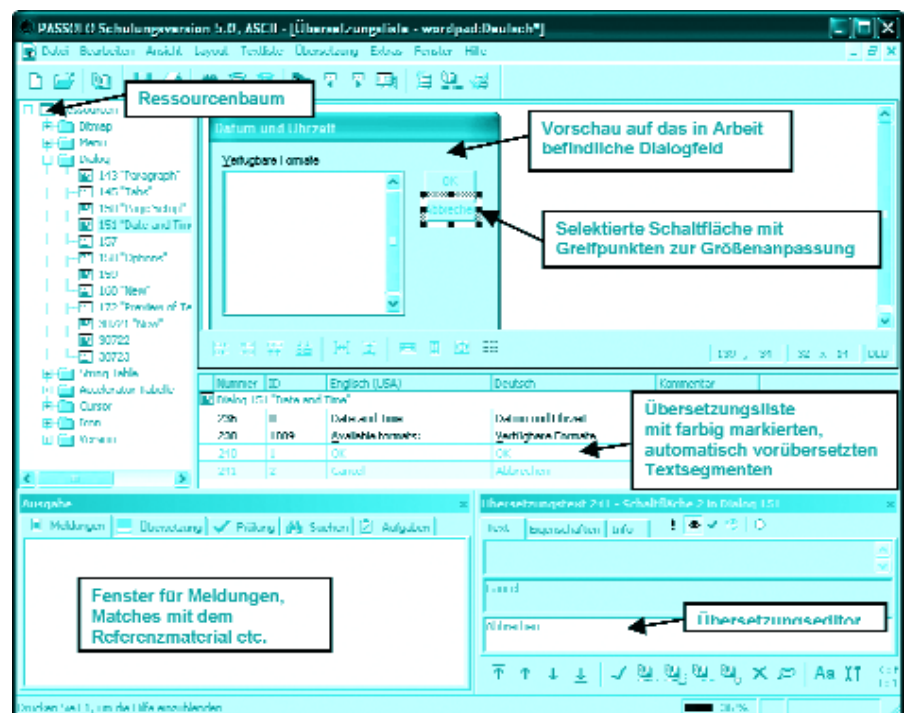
PASSOLO Schulungsversion 5.0, ASCII - [Übersetzungsliste - wordpad:Deutsch*]

Datei Bearbeiten Ansicht Layout Textliste Übersetzung Extras Fenster Hilfe

Ressourcenbaum

Bitmap
Menu
Dialog
143 "Paragraph"
145 "Tabs"
150 "Page Setup"
151 "Date and Time"
157
158 "Options"
159
160 "New"
172 "Preview of Te
30721 "New"
30722
30723
String Table
Accelerator Table
Cursor
Icon
Version

Datum und Uhrzeit

Verfügbare Formate:

OK

Abbrechen

Vorschau auf das in Arbeit befindliche Dialogfeld

Selektierte Schaltfläche mit Greifpunkten zur Größenanpassung

150 , 91 | 32 x 14 | OLD

| Nummer | ID | Englisch (USA) | Deutsch | Kommentar |
|---|---|---|---|---|
| Dialog 151 "Date and Time" | | | | |
| 20b | | Date and Time | Datum und Uhrzeit | |
| 200 | 1009 | Available formats: | Verfügbare Formate: | |
| 210 | 1 | OK | OK | |
| 211 | 2 | Cancel | Abbrechen | |

Übersetzungsliste mit farbig markierten, automatisch vorübersetzten Textsegmenten

Ausgabe

Meldungen | Übersetzung | Prüfung | Suchen | Aufgaben

Fenster für Meldungen, Matches mit dem Referenzmaterial etc.

Übersetzungstext 211 - Schaltfläche 2 in Dialog 151

Text | Eigenschaften | Info

Cancel

Abbrechen

Übersetzungseditor

Drücken Sie F1, um die Hilfe einzublenden

38%